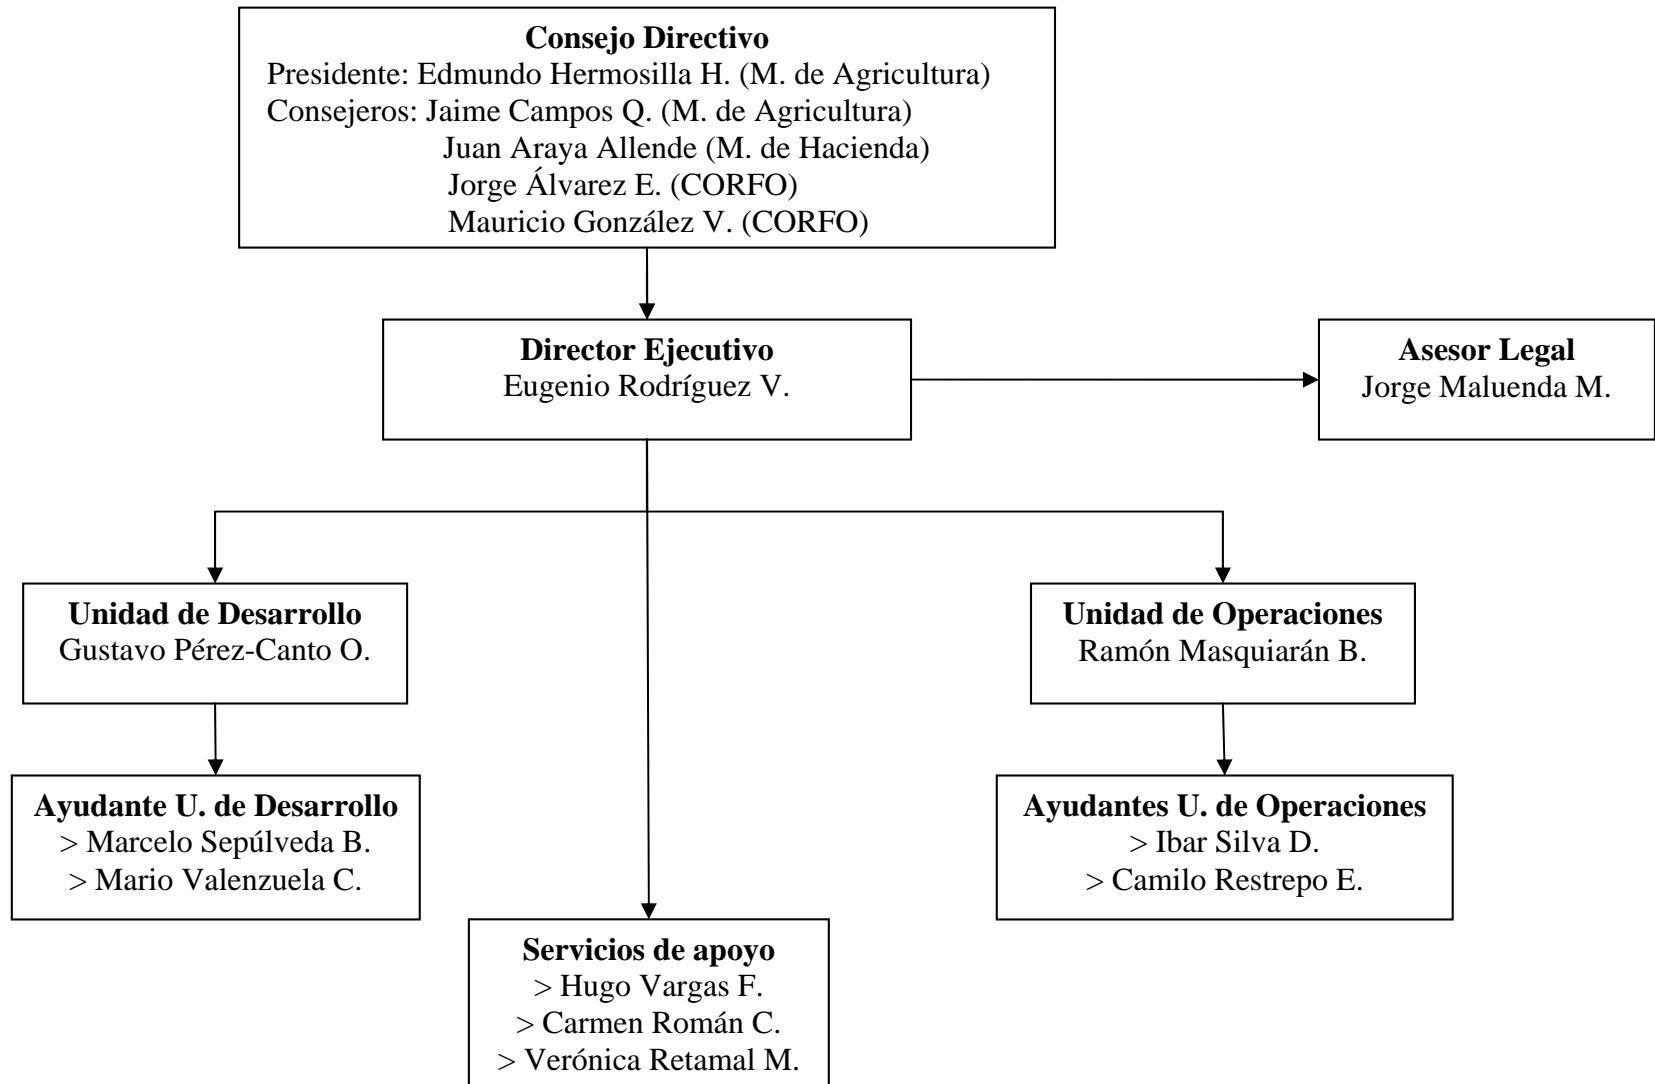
**Consejo Directivo**
Presidente: Edmundo Hermosilla H. (M. de Agricultura)
Consejeros: Jaime Campos Q. (M. de Agricultura)
Juan Araya Allende (M. de Hacienda)
Jorge Álvarez E. (CORFO)
Mauricio González V. (CORFO)

**Director Ejecutivo**
Eugenio Rodríguez V.

**Asesor Legal**
Jorge Maluenda M.

**Unidad de Desarrollo**
Gustavo Pérez-Canto O.

**Unidad de Operaciones**
Ramón Masquiarán B.

**Ayudante U. de Desarrollo**
> Marcelo Sepúlveda B.
> Mario Valenzuela C.

**Ayudantes U. de Operaciones**
> Ibar Silva D.
> Camilo Restrepo E.

**Servicios de apoyo**
> Hugo Vargas F.
> Carmen Román C.
> Verónica Retamal M.